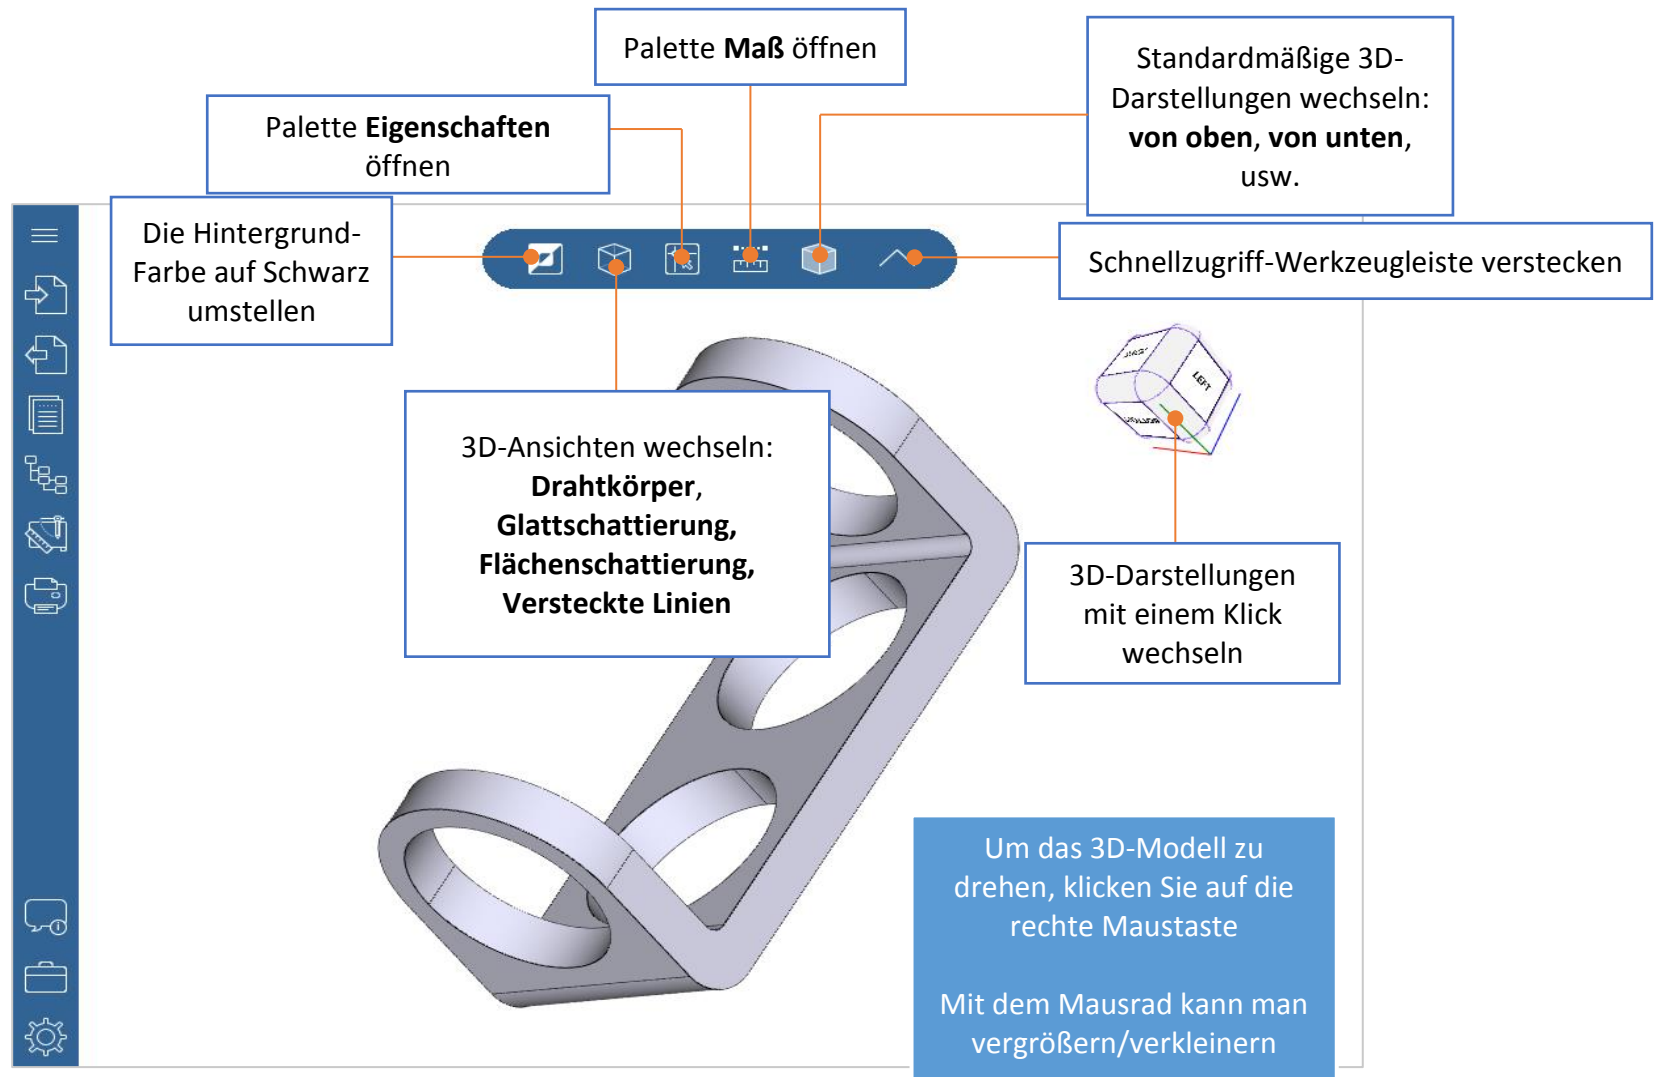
Palette **Maß** öffnen

Palette **Eigenschaften** öffnen

Standardmäßige 3D-Darstellungen wechseln: **von oben**, **von unten**, usw.

Die Hintergrund-Farbe auf Schwarz umstellen

Schnellzugriff-Werkzeugleiste verstecken

3D-Ansichten wechseln: **Drahtkörper, Glattschattierung, Flächenschattierung, Versteckte Linien**

LEFT

3D-Darstellungen mit einem Klick wechseln

Um das 3D-Modell zu drehen, klicken Sie auf die rechte Maustaste

Mit dem Mausrad kann man vergrößern/verkleinern